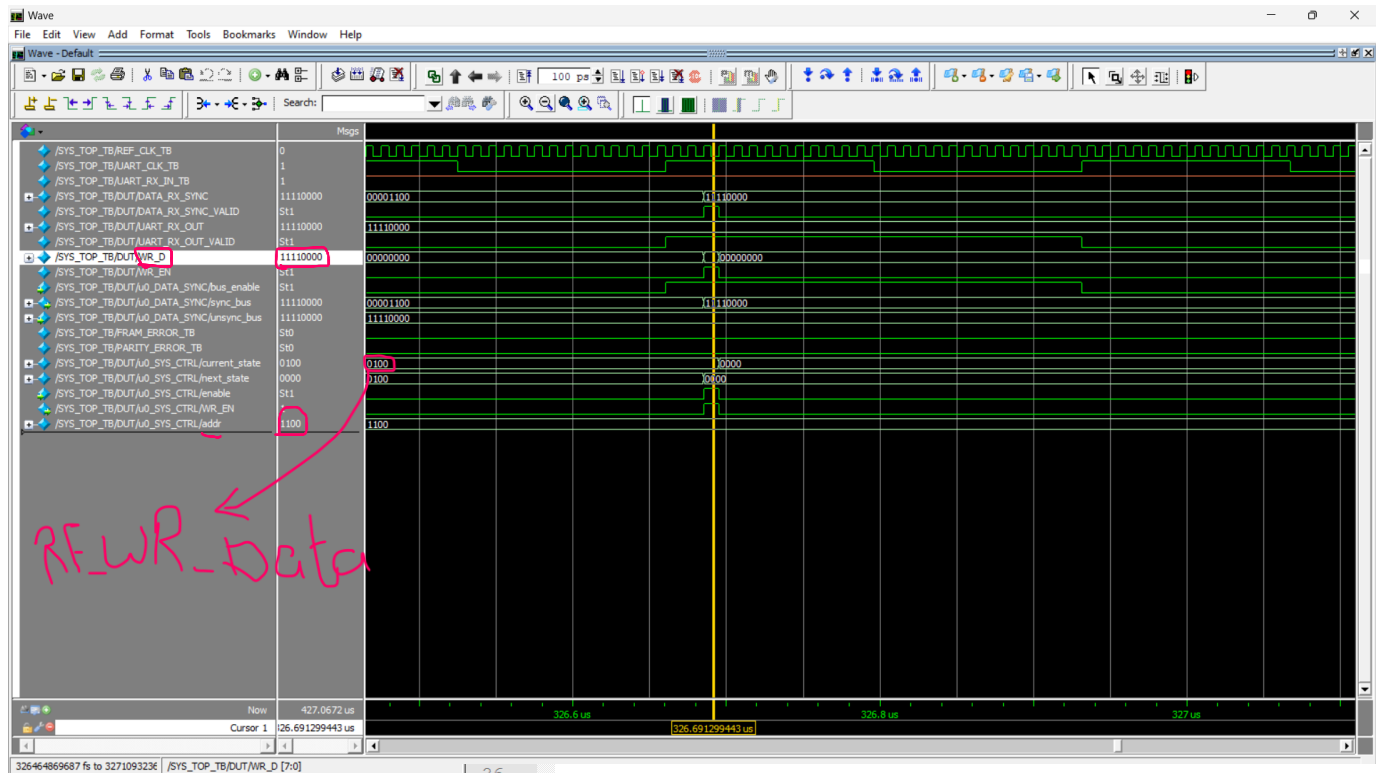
Wave

File Edit View Add Format Tools Bookmarks Window Help

Wave - Default

100 ps

Search:

Msgs

/SYS_TOP_TB/REF_CLK_TB 0
/SYS_TOP_TB/UART_CLK_TB 1
/SYS_TOP_TB/UART_RX_IN_TB 1
/SYS_TOP_TB/DUT/DATA_RX_SYNC 11110000
/SYS_TOP_TB/DUT/DATA_RX_SYNC_VALID St1
/SYS_TOP_TB/DUT/UART_RX_OUT 11110000
/SYS_TOP_TB/DUT/UART_RX_OUT_VALID St1
/SYS_TOP_TB/DUT/WR_D 11110000
/SYS_TOP_TB/DUT/WR_EN St1
/SYS_TOP_TB/DUT/u0_DATA_SYNC/bus_enable St1
/SYS_TOP_TB/DUT/u0_DATA_SYNC/sync_bus 11110000
/SYS_TOP_TB/DUT/u0_DATA_SYNC/unsync_bus 11110000
/SYS_TOP_TB/FRAM_ERROR_TB St0
/SYS_TOP_TB/PARITY_ERROR_TB St0
/SYS_TOP_TB/DUT/u0_SYS_CTRL/current_state 0100
/SYS_TOP_TB/DUT/u0_SYS_CTRL/next_state 0000
/SYS_TOP_TB/DUT/u0_SYS_CTRL/enable St1
/SYS_TOP_TB/DUT/u0_SYS_CTRL/WR_EN
/SYS_TOP_TB/DUT/u0_SYS_CTRL/addr 1100

00001100
11110000
11110000
00000000
00000000
00001100
11110000
11110000
0100
0000
0100
0000
1100

RF_WR_Data

Now 427.0672 us
Cursor 1 326.691299443 us

326.6 us
326.8 us
327 us
326.691299443 us

326464869687 fs to 3271093236 /SYS_TOP_TB/DUT/WR_D [7:0]